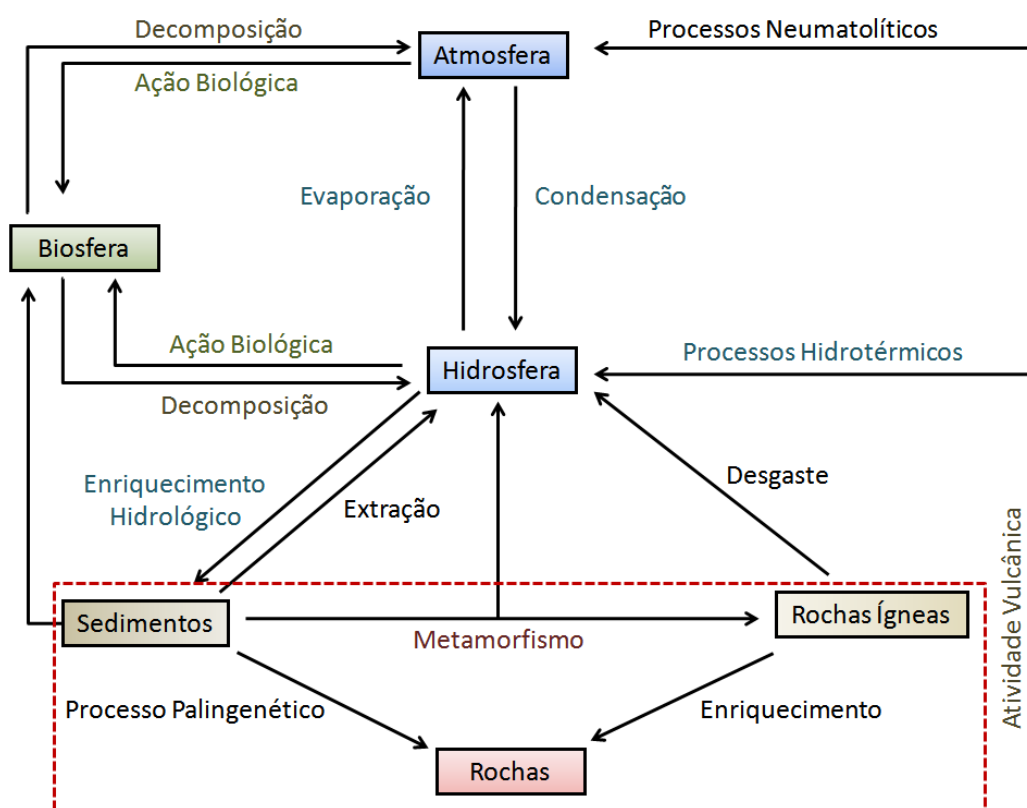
Decomposição
Atmosfera
Processos Neumatolíticos
Ação Biológica
Evaporação
Condensação
Biosfera
Ação Biológica
Hidrosfera
Processos Hidrotérmicos
Decomposição
Enriquecimento Hidrológico
Extração
Desgaste
Atividade Vulcânica
Sedimentos
Rochas Ígneas
Metamorfismo
Processo Palingenético
Enriquecimento
Rochas